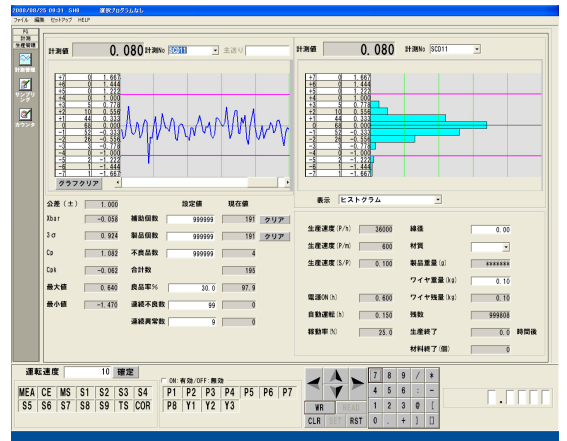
2008/08/25 09:31 SHO 運転プログラムなし
ファイル 編集 セットアップ HELP

円
計測
生産管理
計測管理
サンプリング
カウンタ

計測値 0.080 計測No SCD11 生送り

計測値 0.080 計測No SCD11

| | | |
|---|---|---|
| +7 | 0 | 1.667 |
| +6 | 0 | 1.444 |
| +5 | 0 | 1.222 |
| +4 | 0 | 1.000 |
| +3 | 5 | 0.778 |
| +2 | 10 | 0.556 |
| +1 | 44 | 0.333 |
| 0 | 66 | 0.000 |
| -1 | 52 | -0.333 |
| -2 | 10 | -0.556 |
| -3 | 3 | -0.778 |
| -4 | 0 | -1.000 |
| -5 | 2 | -1.222 |
| -6 | 0 | -1.444 |
| -7 | 1 | -1.667 |

| | | |
|---|---|---|
| +7 | 0 | 1.667 |
| +6 | 0 | 1.444 |
| +5 | 0 | 1.222 |
| +4 | 0 | 1.000 |
| +3 | 5 | 0.778 |
| +2 | 10 | 0.556 |
| +1 | 44 | 0.333 |
| 0 | 66 | 0.000 |
| -1 | 52 | -0.333 |
| -2 | 10 | -0.556 |
| -3 | 3 | -0.778 |
| -4 | 0 | -1.000 |
| -5 | 2 | -1.222 |
| -6 | 0 | -1.444 |
| -7 | 1 | -1.667 |

グラフクリア

表示 ヒストグラム

公差 (±) 1.000
Xbar -0.058
3σ 0.924
Cp 1.082
Cpk -0.062
最大値 0.640
最小値 -1.470

設定値 現在値
補助個数 999999 191 クリア
製品個数 999999 191 クリア
不良品数 999999 4
合計数 195
良品率% 30.0 97.9
連続不良数 99 0
連続異常数 9 0

生産速度 (P/h) 36000
生産速度 (P/m) 600
生産速度 (S/P) 0.100
電源ON (h) 0.600
自動運転 (h) 0.150
稼動率 (%) 25.0

線径 0.00
材質
製品重量 (g) *******
ワイヤ重量 (kg) 0.10
ワイヤ残量 (kg) 0.10
残数 999808
生産終了 0.0 時間後
材料終了 (個) 0

運転速度 10 確定
MEA CE MS S1 S2 S3 S4
S5 S6 S7 S8 S9 TS COR
ON: 有効/OFF: 無効
P1 P2 P3 P4 P5 P6 P7
P8 Y1 Y2 Y3
WR
CLR RST
7 8 9 /
4 5 6 -
1 2 3 0 [
0 . + ] ]